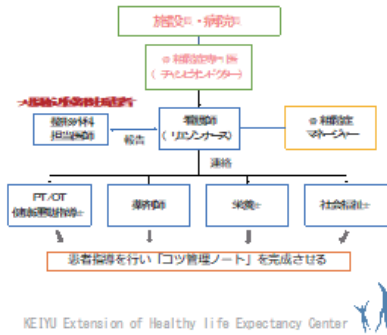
施設長・病院長

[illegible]
（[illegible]）

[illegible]

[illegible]
担当医師

報告

看護師
（リエゾンナース）

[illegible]
マネージャー

連絡

PT/OT
健康運動指導士

薬剤師

栄養士

社会福祉士

患者指導を行い「コツ管理ノート」を完成させる

KEIYU Extension of Healthy life Expectancy Center